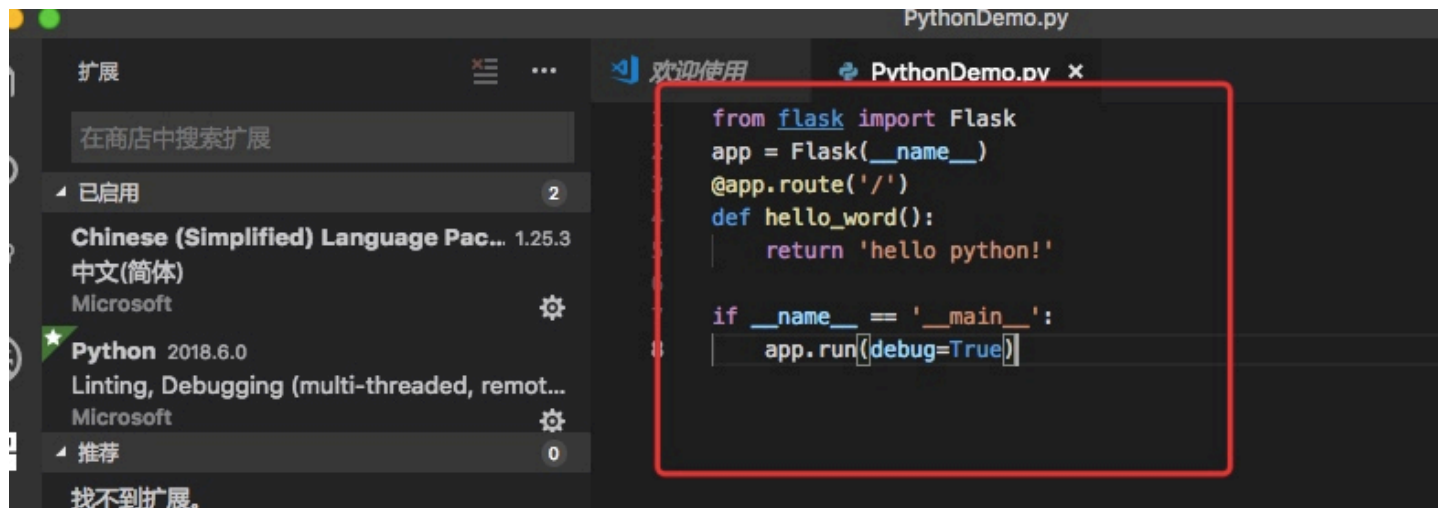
PythonDemo.py

扩展

在商店中搜索扩展

已启用 2

Chinese (Simplified) Language Pac... 1.25.3
中文(简体)
Microsoft

Python 2018.6.0
Linting, Debugging (multi-threaded, remot...
Microsoft

推荐 0

找不到扩展。

欢迎使用

PythonDemo.py ×

1 from flask import Flask
2 app = Flask(__name__)
3 @app.route('/')
4 def hello_word():
5     return 'hello python!'
6
7 if __name__ == '__main__':
8     app.run(debug=True)